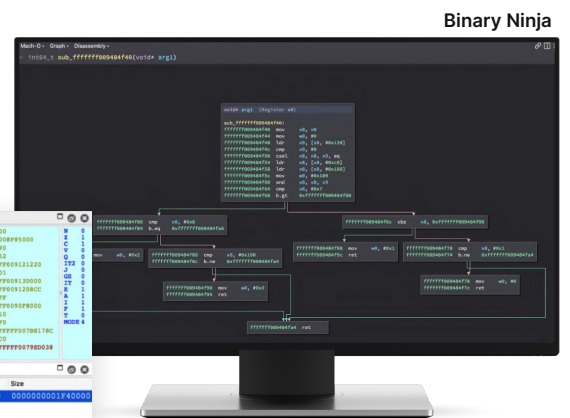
Binary Ninja

Mach-O • Graph • Disassembly •

int64_t sub_fffffff0094b4f40(void* arg1)

void* arg1 (Register x0)

sub_fffffff0094b4f40:
fffffff0094b4f40 mov x8, x0
fffffff0094b4f44 mov w0, #0
fffffff0094b4f48 ldr x9, [x8, #0x138]
fffffff0094b4f4c cmp x9, #0
fffffff0094b4f50 csel x8, x0, x9, eq
fffffff0094b4f54 ldr x9, [x8, #0xc0]
fffffff0094b4f58 ldr x8, [x8, #0x108]
fffffff0094b4f5c mov w9, #0x100
fffffff0094b4f60 and x8, x8, x9
fffffff0094b4f64 cmp x8, #0x7
fffffff0094b4f68 b.gt 0xfffffff0094b4f80

fffffff0094b4f6c cmp x8, #0x0
fffffff0094b4f70 b.eq 0xfffffff0094b4fa0

fffffff0094b4f80 cbz x8, 0xfffffff0094b4f98

mov w0, #0x1

fffffff0094b4f88 cmp x8, #0x100
fffffff0094b4f8c b.ne 0xfffffff0094b4fa4

fffffff0094b4f90 mov w0, #0x1
fffffff0094b4f94 ret

fffffff0094b4f70 cmp x8, #0x1
fffffff0094b4f74 b.ne 0xfffffff0094b4fa4

fffffff0094b4f98 mov w0, #0x2
fffffff0094b4f9c ret

fffffff0094b4fa0 mov w0, #0
fffffff0094b4fa4 ret

fffffff0094b4fa4 ret

00
00F85000
00
32
FF09121220
01
FF09120000
FF091208CC
FF
FF0950F800
10
F0
FFFF007B8178C
C0
FFFF0079ED038

N 0
Z 1
C 1
V 0
Q 0
IT2 0
J 0
GE 0
IT 1
E 1
A 1
I 1
F 1
T 0
MODE 4

Size
0000000001F40000